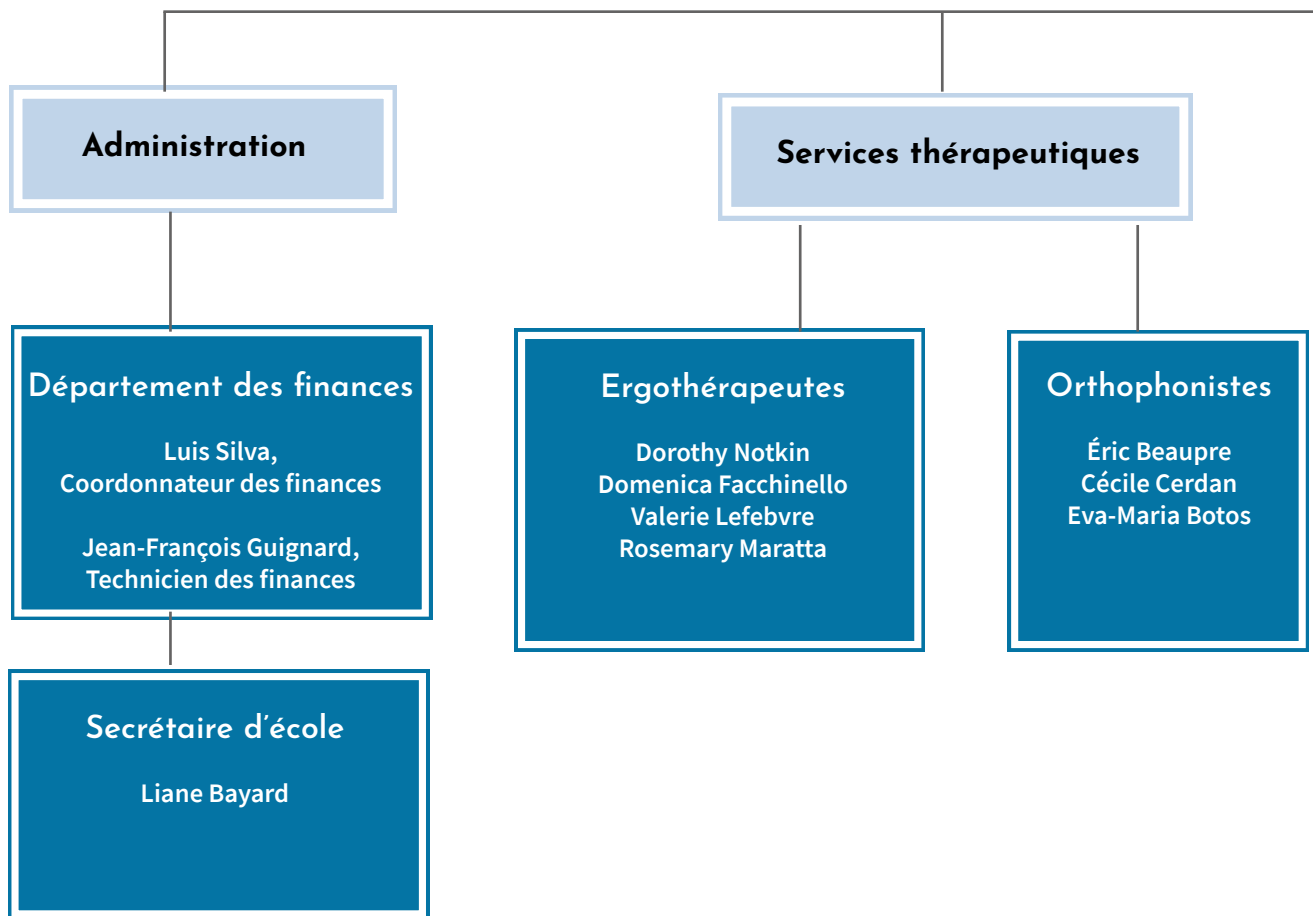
Administration

Services thérapeutiques

Département des finances

Luis Silva,
Coordonnateur des finances

Jean-François Guignard,
Technicien des finances

Ergothérapeutes

Dorothy Notkin
Domenica Facchinello
Valerie Lefebvre
Rosemary Maratta

Orthophonistes

Éric Beaupre
Cécile Cerdan
Eva-Maria Botos

Secrétaire d'école

Liane Bayard